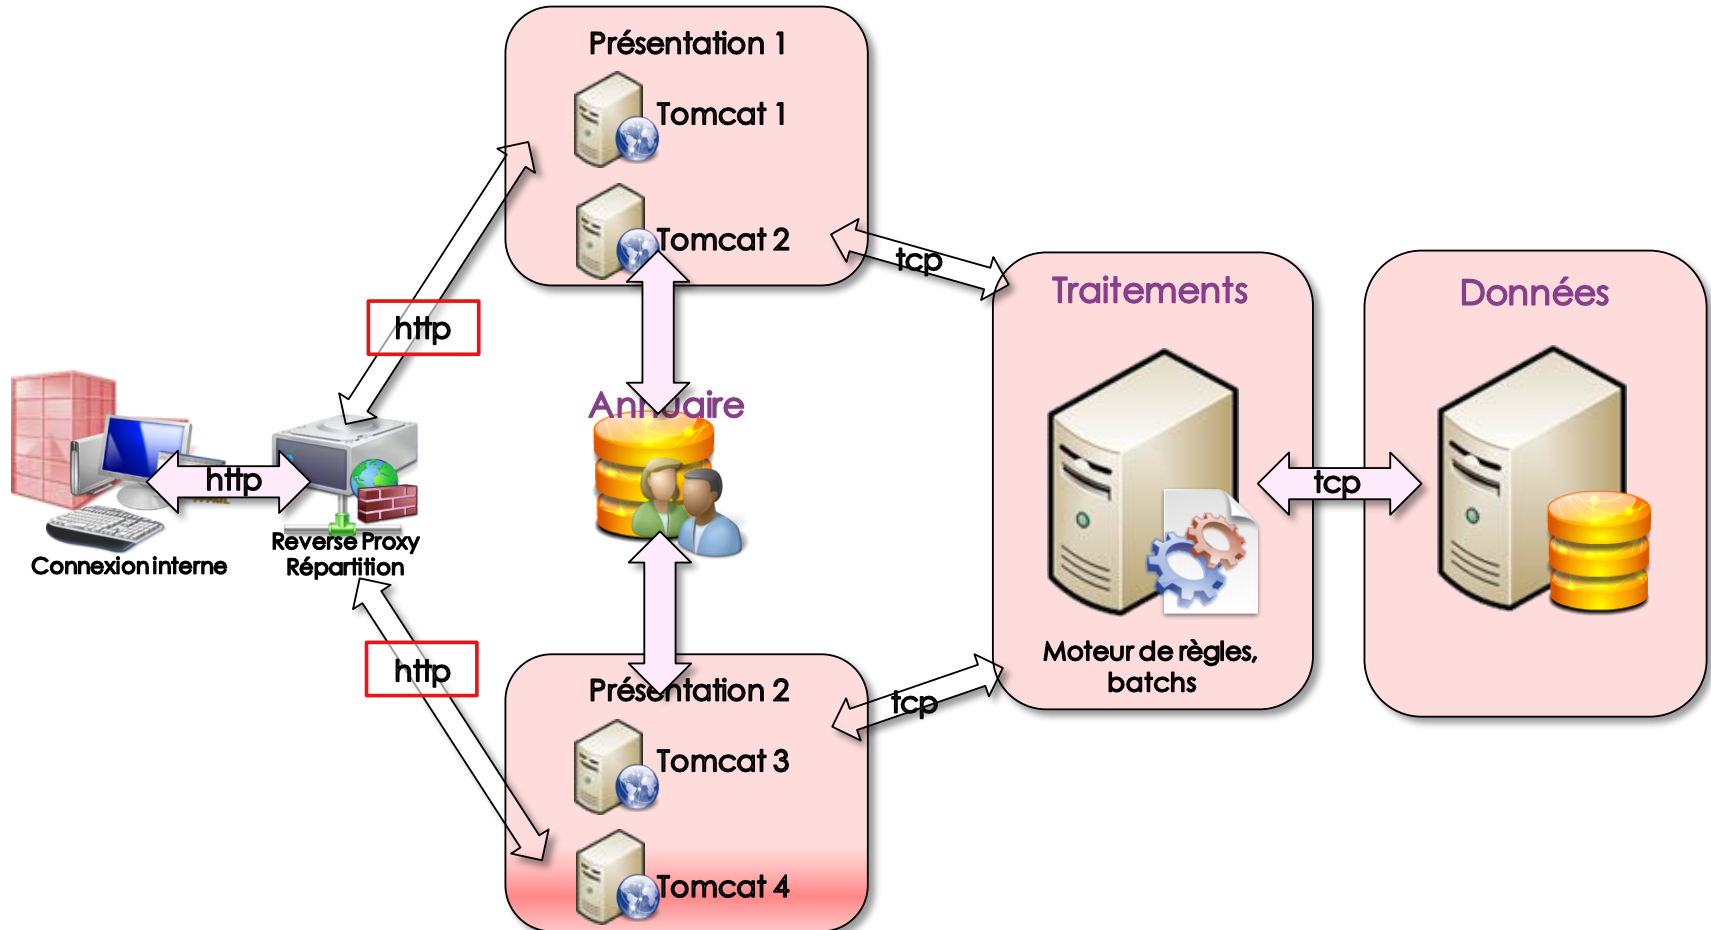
Présentation 1

Tomcat 1

Tomcat 2

tcp

Traitements

Données

http

Annuaire

http

Connexion interne

Reverse Proxy Répartition

tcp

Moteur de règles, batchs

http

Présentation 2

tcp

Tomcat 3

Tomcat 4